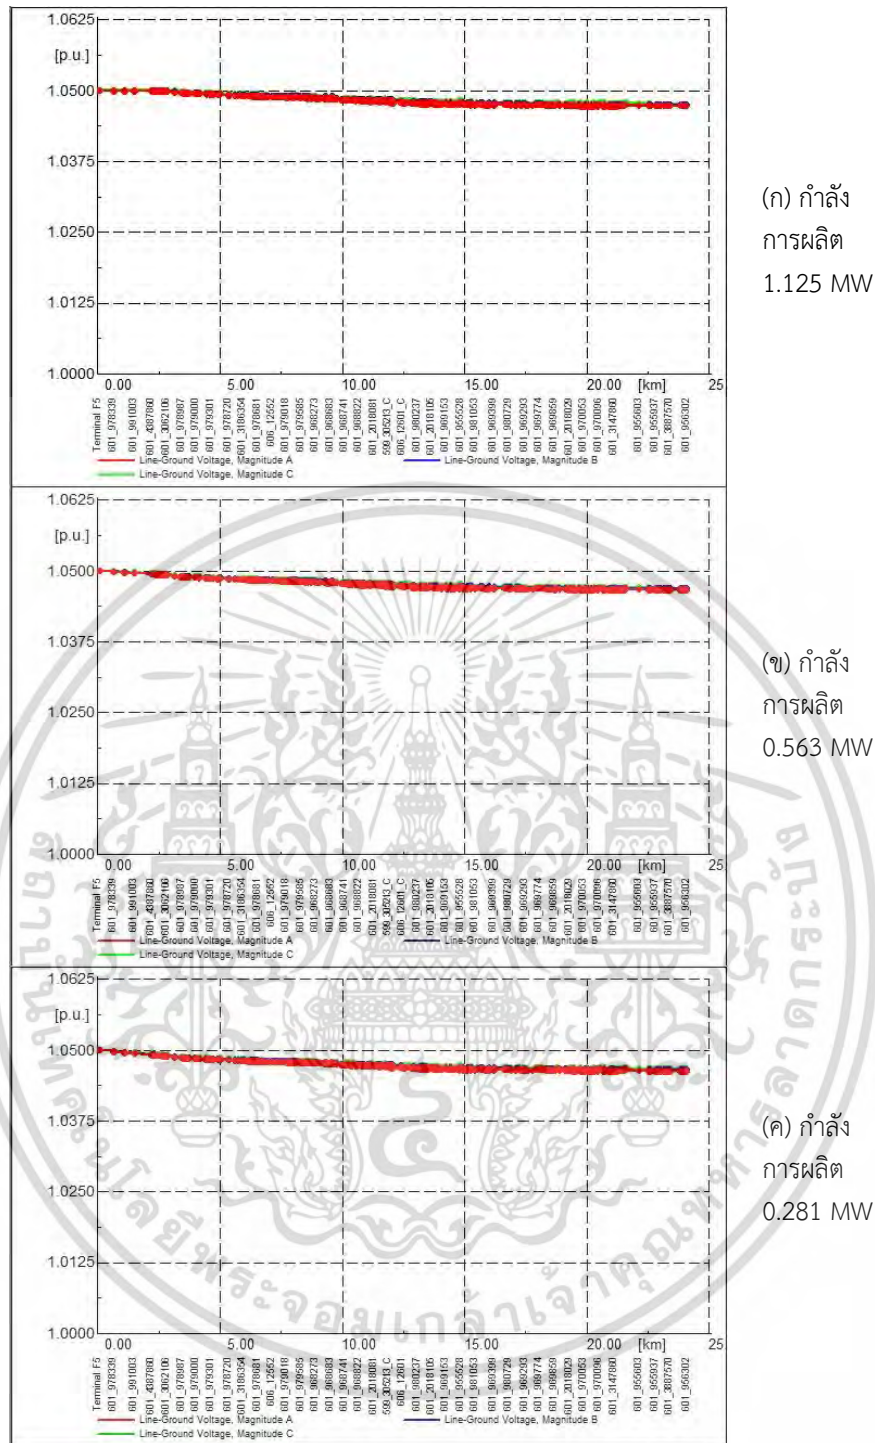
1.0625
[p.u.]
1.0500
1.0375
1.0250
1.0125
1.0000
0.00 5.00 10.00 15.00 20.00 [km] 25
Terminal F5
601_978339
601_991003
601_4387860
601_3062106
601_978987
601_979080
601_979301
601_978720
601_3186354
601_978681
606_12552
601_979018
601_979585
601_968273
601_968683
601_968741
601_968822
601_2018081
599_305213_C
606_12601_C
601_980237
601_2018105
601_969153
601_955528
601_981053
601_969399
601_980729
601_969293
601_969774
601_969859
601_2018029
601_970053
601_970096
601_3147860
601_955603
601_955937
601_3887570
601_956302
Line-Ground Voltage, Magnitude A
Line-Ground Voltage, Magnitude C
Line-Ground Voltage, Magnitude B

(ก) กำลังการผลิต 1.125 MW

1.0625
[p.u.]
1.0500
1.0375
1.0250
1.0125
1.0000
0.00 5.00 10.00 15.00 20.00 [km] 25
Terminal F5
601_978339
601_991003
601_4387860
601_3062106
601_978987
601_979080
601_979301
601_978720
601_3186354
601_978681
606_12552
601_979018
601_979585
601_968273
601_968683
601_968741
601_968822
601_2018081
599_305213_C
606_12601_C
601_980237
601_2018105
601_969153
601_955528
601_981053
601_969399
601_980729
601_969293
601_969774
601_969859
601_2018029
601_970053
601_970096
601_3147860
601_955603
601_955937
601_3887570
601_956302
Line-Ground Voltage, Magnitude A
Line-Ground Voltage, Magnitude C
Line-Ground Voltage, Magnitude B

(ข) กำลังการผลิต 0.563 MW

1.0625
[p.u.]
1.0500
1.0375
1.0250
1.0125
1.0000
0.00 5.00 10.00 15.00 20.00 [km] 25
Terminal F5
601_978339
601_991003
601_4387860
601_3062106
601_978987
601_979080
601_979301
601_978720
601_3186354
601_978681
606_12552
601_979018
601_979585
601_968273
601_968683
601_968741
601_968822
601_2018081
599_305213_C
606_12601
601_980237
601_2018105
601_969153
601_955528
601_981053
601_969399
601_980729
601_969293
601_969774
601_969859
601_2018029
601_970053
601_970096
601_3147860
601_955603
601_955937
601_3887570
601_956302
Line-Ground Voltage, Magnitude A
Line-Ground Voltage, Magnitude C
Line-Ground Voltage, Magnitude B

(ค) กำลังการผลิต 0.281 MW